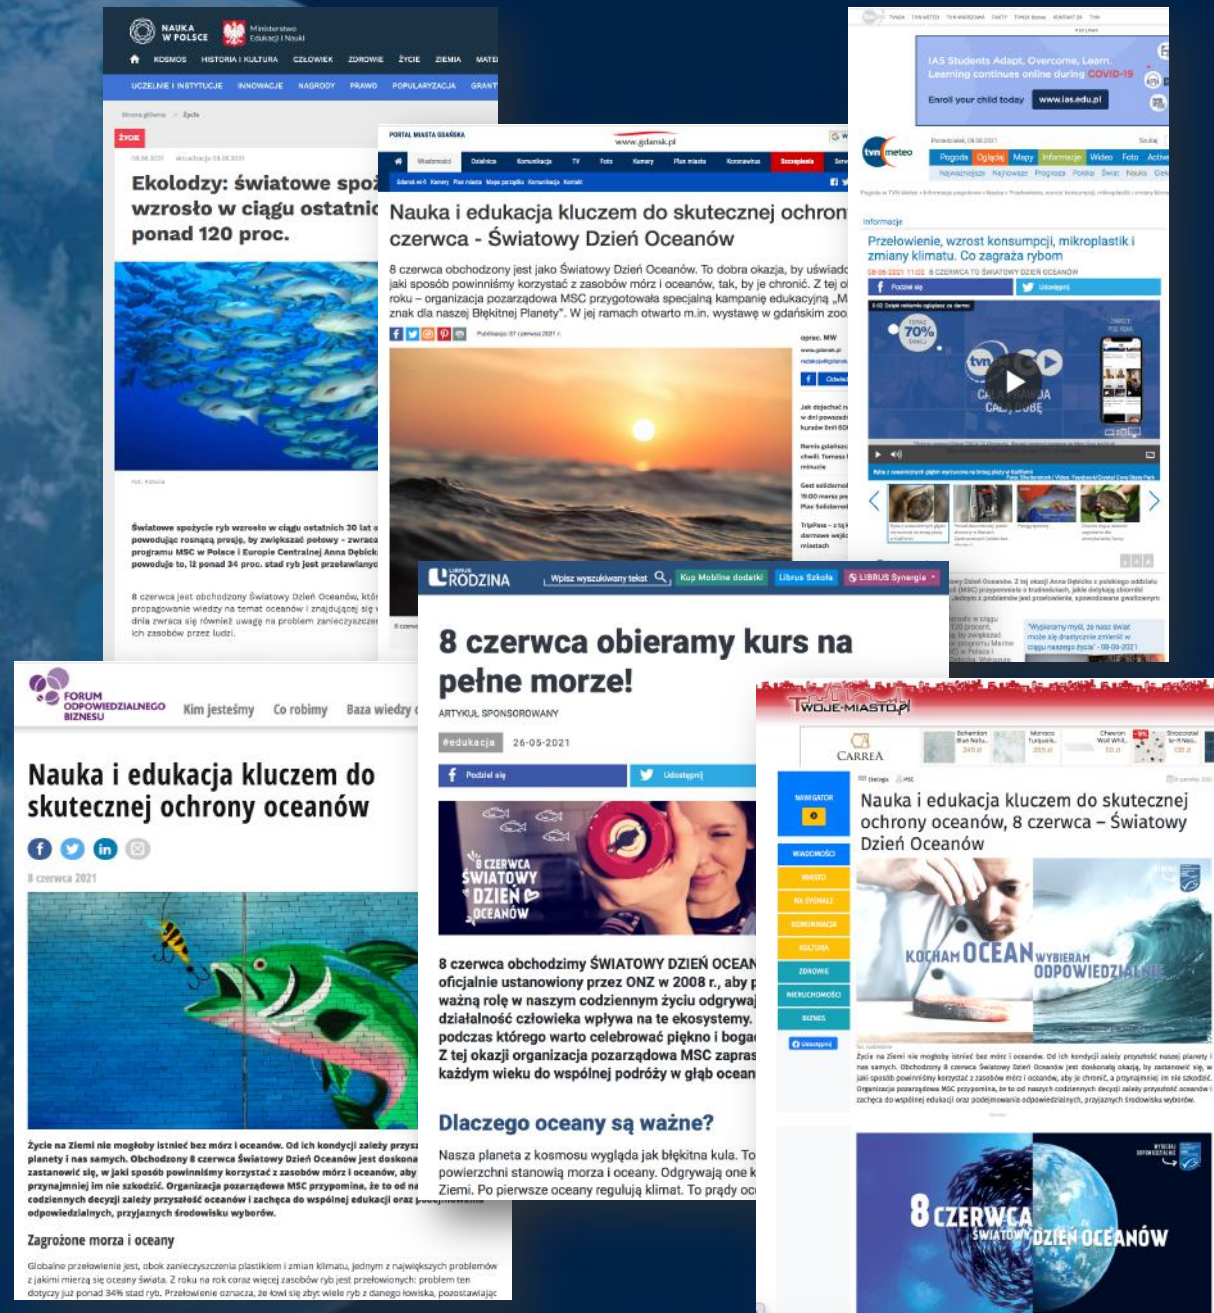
NAUKA W POLSCE

Ministerstwo Edukacji i Nauki

KOSMOS HISTORIA I KULTURA CZŁOWIEK ZDROWIE ŻYCIE ZIEMIA MATE

UCZELNIE I INSTYTUCJE INNOWACJE NAGRODY PRAWO POPULARYZACJA GRANT

ŻYCIE

Ekolodzy: światowe spo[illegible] wzrosło w ciągu ostatni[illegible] ponad 120 proc.

Światowe spożycie ryb wzrosło w ciągu ostatnich 30 lat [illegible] powodując rosnącą presję, by zwiększać połowy - zwraca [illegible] programu MSC w Polsce i Europie Centralnej Anna Dębick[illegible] powoduje to, iż ponad 34 proc. stad ryb jest przeławiany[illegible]

8 czerwca jest obchodzony Światowy Dzień Oceanów, któ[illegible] propagowanie wiedzy na temat oceanów i znajdującej się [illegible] dnia zwraca się również uwagę na problem zanieczyszcze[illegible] ich zasobów przez ludzi.

PORTAL MIASTA GDAŃSKA

www.gdansk.pl

Nauka i edukacja kluczem do skutecznej ochron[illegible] czerwca - Światowy Dzień Oceanów

8 czerwca obchodzony jest jako Światowy Dzień Oceanów. To dobra okazja, by uświad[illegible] jaki sposób powinniśmy korzystać z zasobów mórz i oceanów, tak, by je chronić. Z tej o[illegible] roku – organizacja pozarządowa MSC przygotowała specjalną kampanię edukacyjną „M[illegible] znak dla naszej Błękitnej Planety". W jej ramach otwarto m.in. wystawę w gdańskim zoo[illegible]

Publikacja 07 czerwca 2021 r.

tvn meteo

Pogoda Ogłoszenia Mapy Informacje Wideo Foto Active

Informacje

Przełowienie, wzrost konsumpcji, mikroplastik i zmiany klimatu. Co zagraża rybom

08-06-2021 8 CZERWCA TO ŚWIATOWY DZIEŃ OCEANÓW

Podziel się Udostępnij

IAS Students Adapt, Overcome, Learn. Learning continues online during COVID-19

Enroll your child today www.ias.edu.pl

"Wyparowany myśl, że nasz świat może się drastycznie zmienić w ciągu naszego życia" - 08-06-2021

LIBRUS RODZINA

Wpisz wyszukiwany tekst Kup Mobilne dodatki Librus Szkoła LIBRUS Synergia

8 czerwca obieramy kurs na pełne morze!

ARTYKUŁ SPONSOROWANY

#edukacja 26-05-2021

Podziel się Udostępnij

8 CZERWCA ŚWIATOWY DZIEŃ OCEANÓW

8 czerwca obchodzimy ŚWIATOWY DZIEŃ OCEAN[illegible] oficjalnie ustanowiony przez ONZ w 2008 r., aby p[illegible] ważną rolę w naszym codziennym życiu odgrywa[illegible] działalność człowieka wpływa na te ekosystemy. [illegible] podczas którego warto celebrować piękno i boga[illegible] Z tej okazji organizacja pozarządowa MSC zapras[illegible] każdym wieku do wspólnej podróży w głąb ocean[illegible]

Dlaczego oceany są ważne?

Nasza planeta z kosmosu wygląda jak błękitna kula. To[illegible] powierzchni stanowią morza i oceany. Odgrywają one k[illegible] Ziemi. Po pierwsze oceany regulują klimat. To prądy oc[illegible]

FORUM ODPOWIEDZIALNEGO BIZNESU

Kim jesteśmy Co robimy Baza wiedzy

Nauka i edukacja kluczem do skutecznej ochrony oceanów

8 czerwca 2021

Życie na Ziemi nie mogłoby istnieć bez mórz i oceanów. Od ich kondycji zależy przysz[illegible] planety i nas samych. Obchodzony 8 czerwca Światowy Dzień Oceanów jest doskona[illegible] zastanowić się, w jaki sposób powinniśmy korzystać z zasobów mórz i oceanów, aby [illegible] przynajmniej im nie szkodzić. Organizacja pozarządowa MSC przypomina, że to od na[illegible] codziennych decyzji zależy przyszłość oceanów i zachęca do wspólnej edukacji oraz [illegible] odpowiedzialnych, przyjaznych środowisku wyborów.

Zagrożone morza i oceany

Globalne przełowienie jest, obok zanieczyszczenia plastikiem i zmian klimatu, jednym z największych problemów z jakimi mierzą się oceany świata. Z roku na rok coraz więcej zasobów ryb jest przełowionych: problem ten dotyczy już ponad 34% stad ryb. Przełowienie oznacza, że łowi się zbyt wiele ryb z danego łowiska, pozostawiając

TWOJE-MIASTO.pl

CARREA

NAWIGATOR

WIADOMOŚCI MIASTO NA SYGNALE KOMUNIKACJA KULTURA ZDROWIE NIERUCHOMOŚCI BIZNES

Nauka i edukacja kluczem do skutecznej ochrony oceanów, 8 czerwca – Światowy Dzień Oceanów

KOCHAM OCEAN WYBIERAM ODPOWIEDZIALNIE

Życie na Ziemi nie mogłoby istnieć bez mórz i oceanów. Od ich kondycji zależy przyszłość naszej planety i nas samych. Obchodzony 8 czerwca Światowy Dzień Oceanów jest doskonałą okazją, by zastanowić się, w jaki sposób powinniśmy korzystać z zasobów mórz i oceanów, aby je chronić, a przynajmniej im nie szkodzić. Organizacja pozarządowa MSC przypomina, że to od naszych codziennych decyzji zależy przyszłość oceanów i zachęca do wspólnej edukacji oraz podejmowania odpowiedzialnych, przyjaznych środowisku wyborów.

8 CZERWCA ŚWIATOWY DZIEŃ OCEANÓW